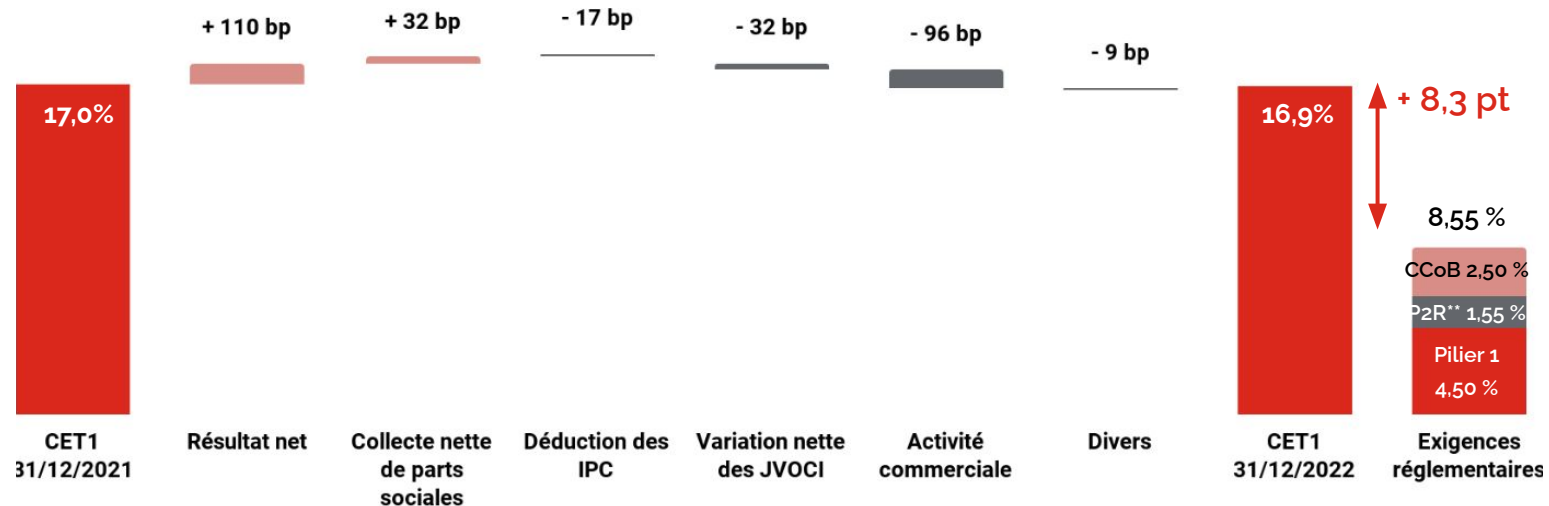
+ 110 bp
+ 32 bp
- 17 bp
- 32 bp
- 96 bp
- 9 bp

17,0%
16,9%
+ 8,3 pt
8,55 %
CCoB 2,50 %
P2R** 1,55 %
Pilier 1
4,50 %

CET1
31/12/2021
Résultat net
Collecte nette de parts sociales
Déduction des IPC
Variation nette des JVOCI
Activité commerciale
Divers
CET1
31/12/2022
Exigences réglementaires